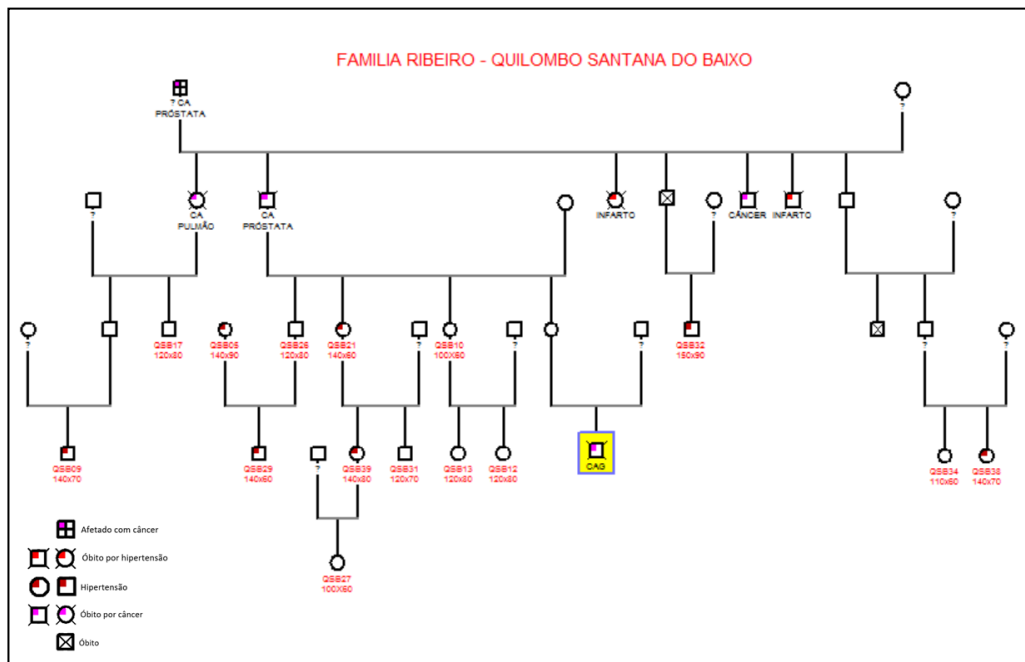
FAMILIA RIBEIRO - QUILOMBO SANTANA DO BAIXO

? CA PRÓSTATA

?

?

CA PULMÃO

CA PRÓSTATA

INFARTO

?

CÂNCER

INFARTO

?

?

QSB17 120x80

QSB05 140x90

QSB26 120x80

QSB21 140x80

?

QSB10 100X60

?

?

QSB32 150x90

?

?

QSB09 140x70

QSB29 140x80

?

QSB39 140x80

QSB31 120x70

QSB13 120x80

QSB12 120x80

CAG

QSB34 110x60

QSB38 140x70

QSB27 100X60

Afetado com câncer

Óbito por hipertensão

Hipertensão

Óbito por câncer

Óbito